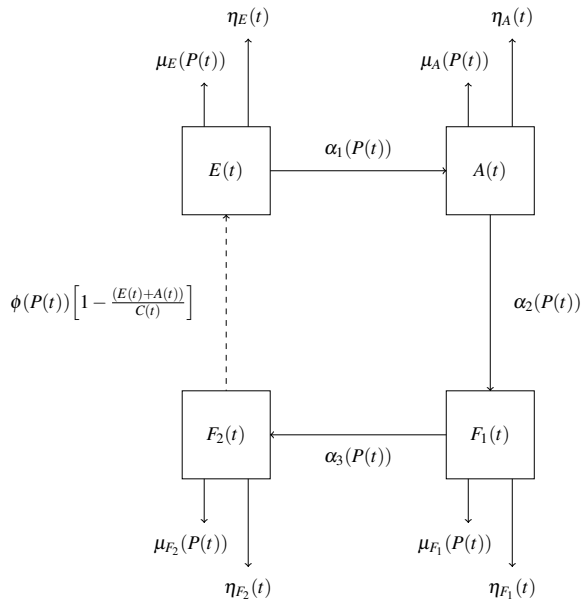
$\eta_E(t)$
$\mu_E(P(t))$
$\eta_A(t)$
$\mu_A(P(t))$
$E(t)$
$\alpha_1(P(t))$
$A(t)$
$\phi(P(t))\left[1-\frac{(E(t)+A(t))}{C(t)}\right]$
$\alpha_2(P(t))$
$F_2(t)$
$F_1(t)$
$\alpha_3(P(t))$
$\mu_{F_2}(P(t))$
$\mu_{F_1}(P(t))$
$\eta_{F_2}(t)$
$\eta_{F_1}(t)$